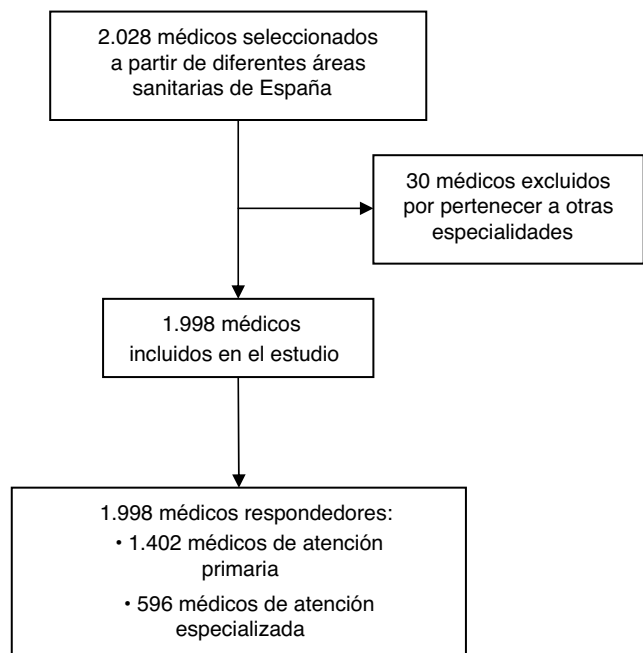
2.028 médicos seleccionados a partir de diferentes áreas sanitarias de España

30 médicos excluidos por pertenecer a otras especialidades

1.998 médicos incluidos en el estudio

1.998 médicos respondedores:
• 1.402 médicos de atención primaria
• 596 médicos de atención especializada